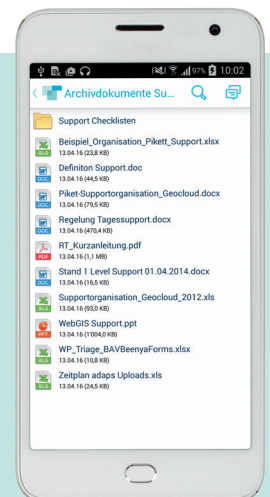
97% 10:02

Archivdokumente Su...

Support Checklisten

XLS Beispiel_Organisation_Pikett_Support.xlsx
13.04.16 (23,8 KB)

DOC Definiton Support.doc
13.04.16 (44,5 KB)

DOC Piket-Supportorganisation_Geocloud.docx
13.04.16 (79,5 KB)

DOC Regelung Tagessupport.docx
13.04.16 (470,4 KB)

PDF RT_Kurzanleitung.pdf
13.04.16 (1,1 MB)

DOC Stand 1 Level Support 01.04.2014.docx
13.04.16 (16,5 KB)

XLS Supportorganisation_Geocloud_2012.xls
13.04.16 (93,0 KB)

PPT WebGIS Support.ppt
13.04.16 (1'004,0 KB)

XLS WP_Triage_BAVBeenyaForms.xlsx
13.04.16 (10,8 KB)

XLS Zeitplan adaps Uploads.xls
13.04.16 (24,5 KB)